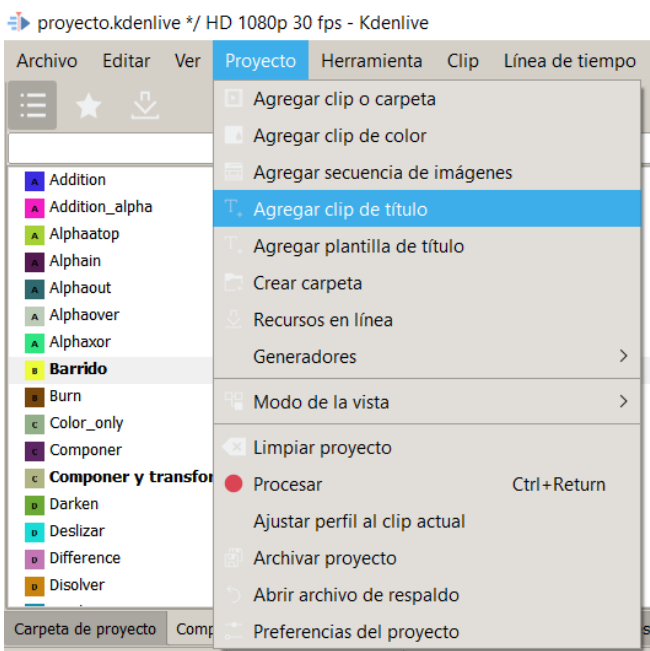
proyecto.kdenlive */ HD 1080p 30 fps - Kdenlive

Archivo Editar Ver Proyecto Herramienta Clip Línea de tiempo

A Addition
A Addition_alpha
A Alphaatop
A Alphain
A Alphaout
A Alphaover
A Alphaxor
B Barrido
B Burn
C Color_only
C Componer
C Componer y transfor
D Darken
D Deslizar
D Difference
D Disolver

Carpeta de proyecto Comp

Agregar clip o carpeta
Agregar clip de color
Agregar secuencia de imágenes
Agregar clip de título
Agregar plantilla de título
Crear carpeta
Recursos en línea
Generadores
Modo de la vista
Limpiar proyecto
Procesar Ctrl+Return
Ajustar perfil al clip actual
Archivar proyecto
Abrir archivo de respaldo
Preferencias del proyecto